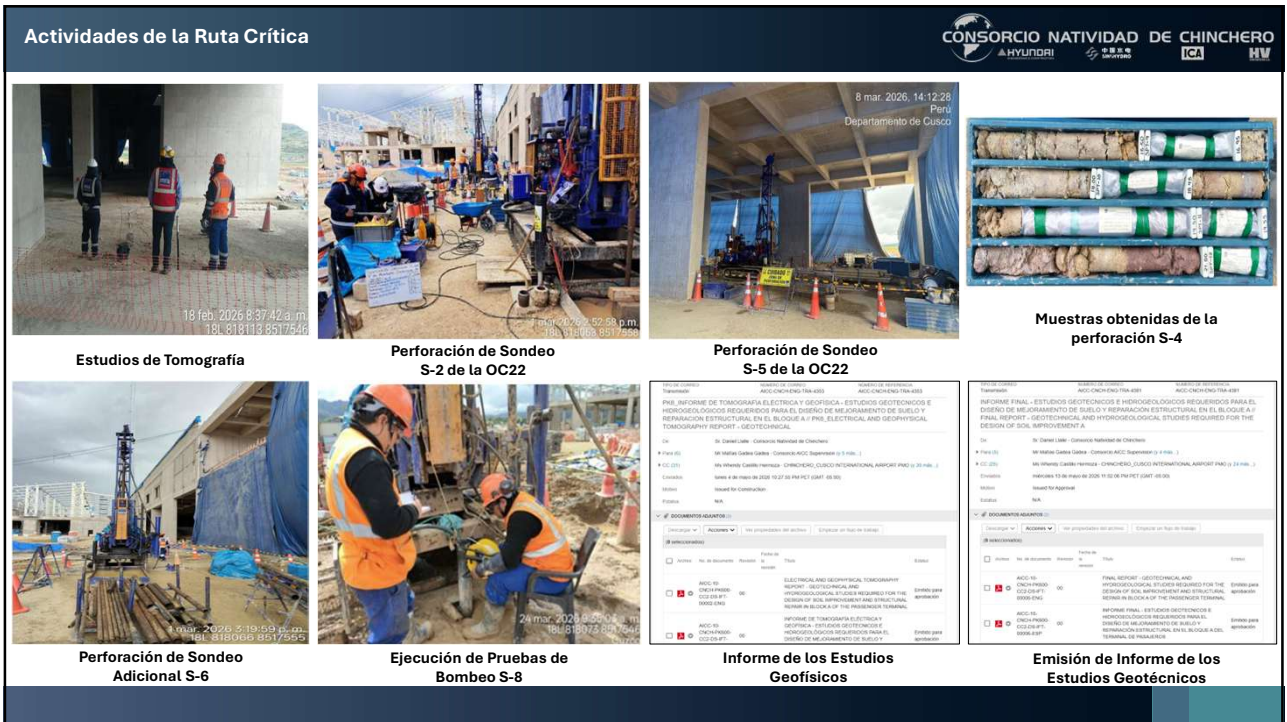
Actividades de la Ruta Crítica

CONSORCIO NATIVIDAD DE CHINCHERO
HYUNDAI
SINOHYDRO
ICA
HV

18 feb. 2026 8:37:42 a. m.
18L 818113 8517546

Estudios de Tomografía

1 mar. 2026 2:52:58 p.m.
18L 818068 8517558

Perforación de Sondeo S-2 de la OC22

8 mar. 2026, 14:12:28
Perú
Departamento de Cusco

Perforación de Sondeo S-5 de la OC22

Muestras obtenidas de la perforación S-4

1 mar. 2026 3:19:59 p.m.
18L 818066 8517555

Perforación de Sondeo Adicional S-6

24 mar. 2026
18L 818073 8517546

Ejecución de Pruebas de Bombeo S-8

PK6_INFORME DE TOMOGRAFIA ELECTRICA Y GEOFISICA - ESTUDIOS GEOTECNICOS E HIDROGEOLOGICOS REQUERIDOS PARA EL DISEÑO DE MEJORAMIENTO DE SUELO Y REPARACION ESTRUCTURAL EN EL BLOQUE A // PK6_ELECTRICAL AND GEOPHYSICAL TOMOGRAPHY REPORT - GEOTECHNICAL

Informe de los Estudios Geofísicos

INFORME FINAL - ESTUDIOS GEOTECNICOS E HIDROGEOLOGICOS REQUERIDOS PARA EL DISEÑO DE MEJORAMIENTO DE SUELO Y REPARACIÓN ESTRUCTURAL EN EL BLOQUE A / FINAL REPORT - GEOTECHNICAL AND HYDROGEOLOGICAL STUDIES REQUIRED FOR THE DESIGN OF SOIL IMPROVEMENT A

Emisión de Informe de los Estudios Geotécnicos